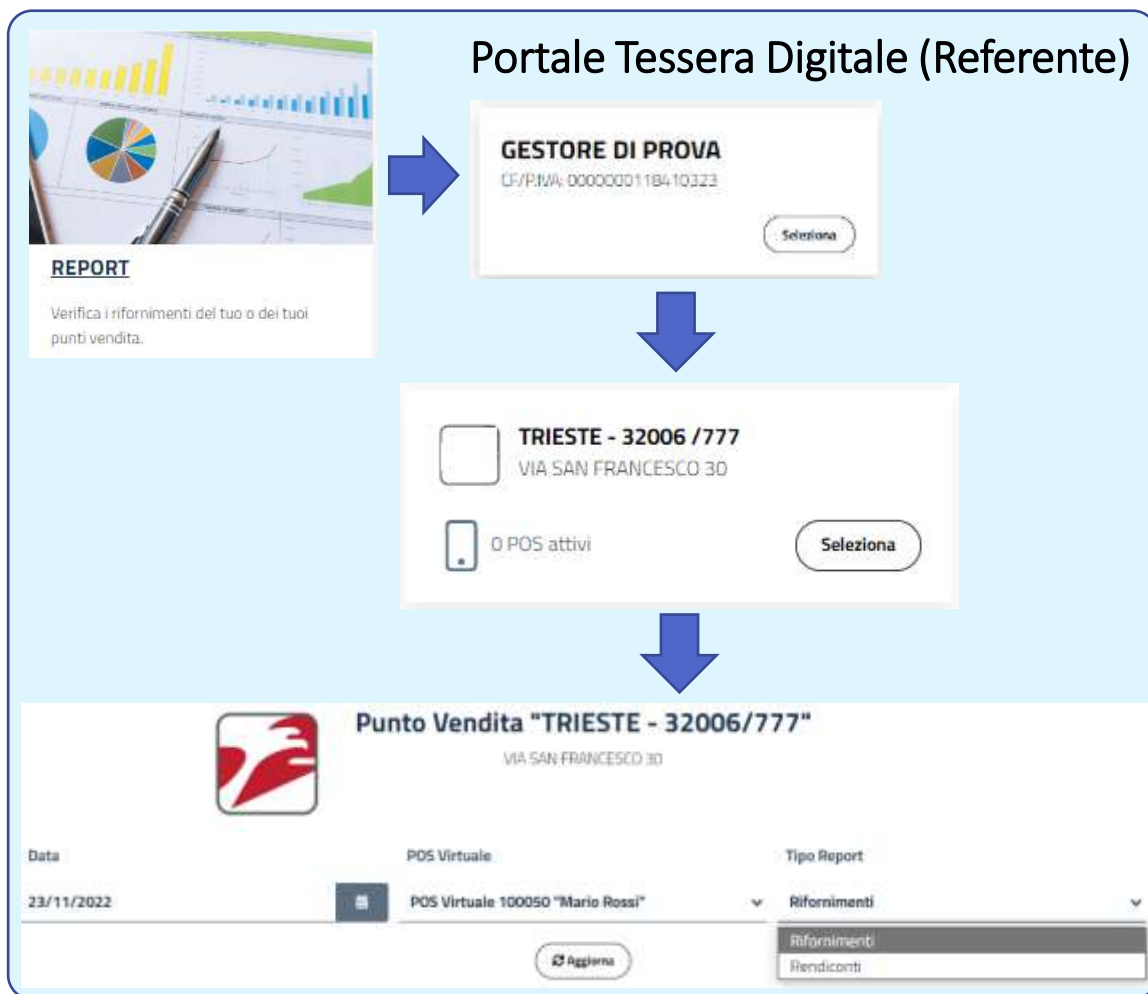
Portale Tessera Digitale (Referente)

REPORT

Verifica i rifornimenti del tuo o dei tuoi punti vendita.

GESTORE DI PROVA
CF/P.IVA: 00000001184103​23

Seleziona

TRIESTE - 32006 /777
VIA SAN FRANCESCO 30

0 POS attivi

Seleziona

Punto Vendita "TRIESTE - 32006/777"
VIA SAN FRANCESCO 30

Data
23/11/2022

POS Virtuale
POS Virtuale 100050 "Mario Rossi"

Tipo Report
Rifornimenti

Rifornimenti
Rendiconti

Aggiorna